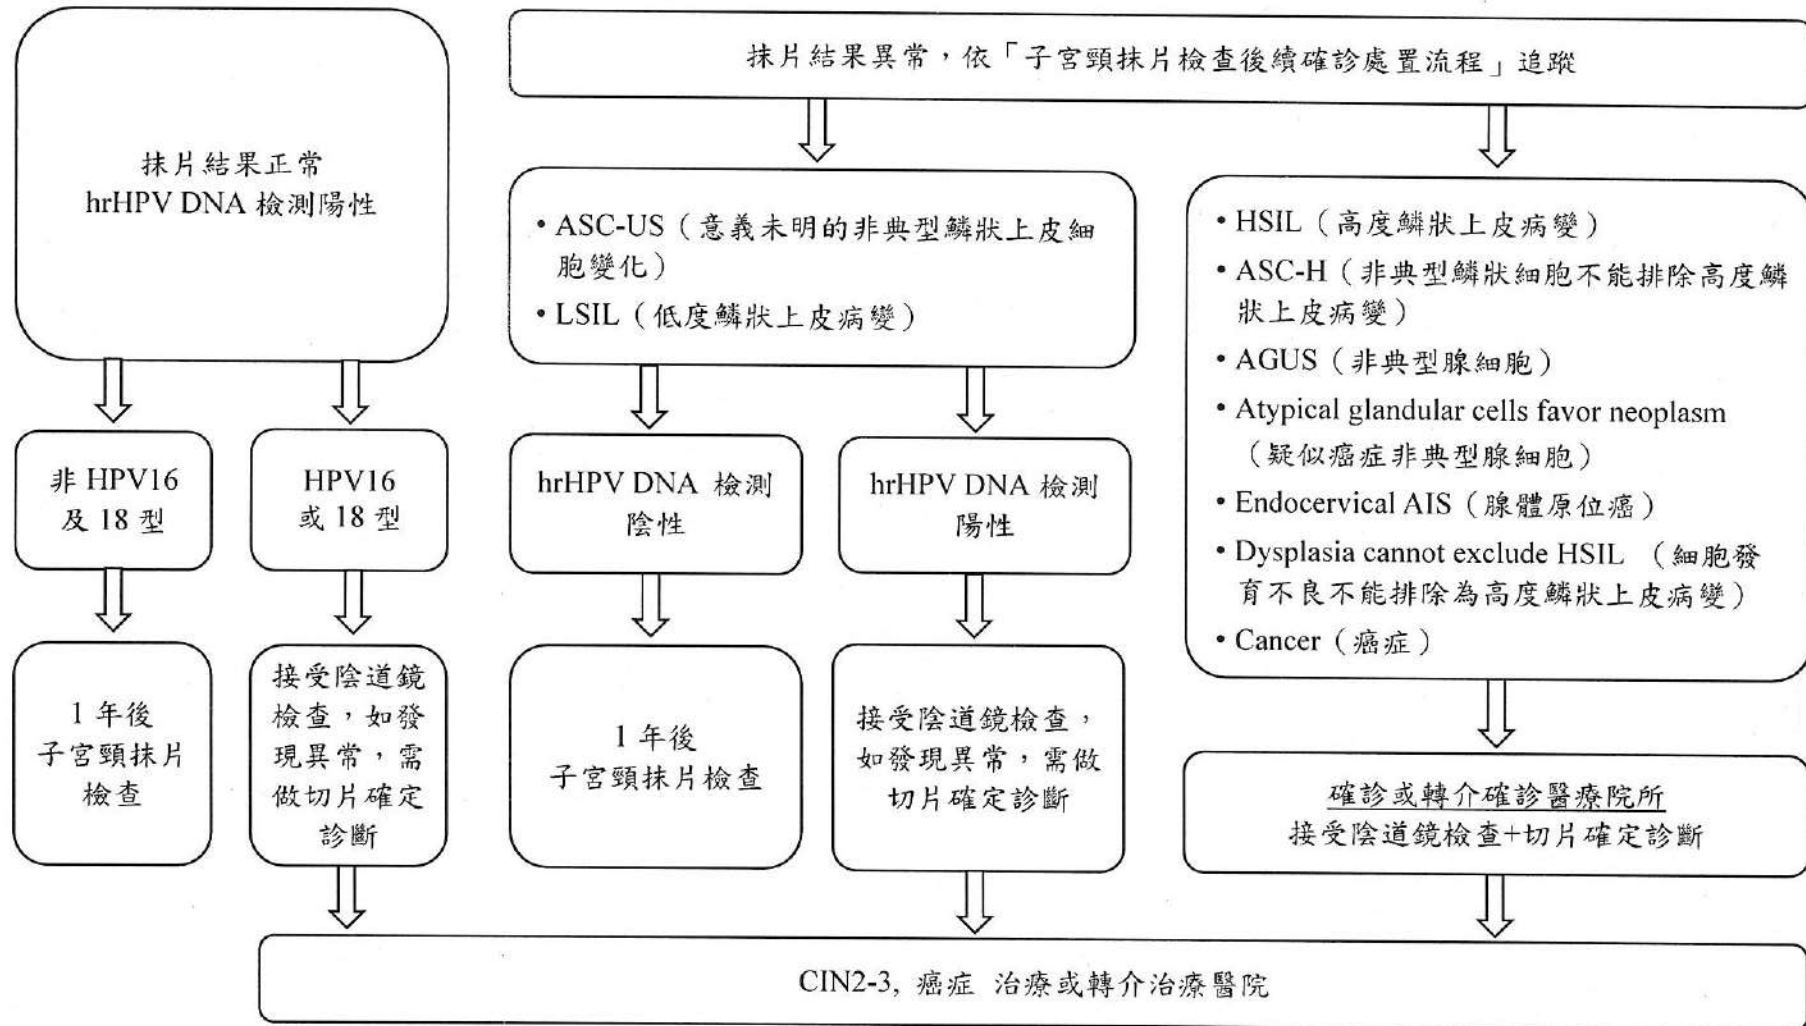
抹片結果異常，依「子宮頸抹片檢查後續確診處置流程」追蹤

抹片結果正常
hrHPV DNA 檢測陽性

• ASC-US（意義未明的非典型鱗狀上皮細胞變化）
• LSIL（低度鱗狀上皮病變）

• HSIL（高度鱗狀上皮病變）
• ASC-H（非典型鱗狀細胞不能排除高度鱗狀上皮病變）
• AGUS（非典型腺細胞）
• Atypical glandular cells favor neoplasm（疑似癌症非典型腺細胞）
• Endocervical AIS（腺體原位癌）
• Dysplasia cannot exclude HSIL （細胞發育不良不能排除為高度鱗狀上皮病變）
• Cancer（癌症）

非 HPV16 及 18 型

HPV16 或 18 型

hrHPV DNA 檢測陰性

hrHPV DNA 檢測陽性

1 年後子宮頸抹片檢查

接受陰道鏡檢查，如發現異常，需做切片確定診斷

1 年後子宮頸抹片檢查

接受陰道鏡檢查，如發現異常，需做切片確定診斷

確診或轉介確診醫療院所
接受陰道鏡檢查+切片確定診斷

CIN2-3, 癌症 治療或轉介治療醫院